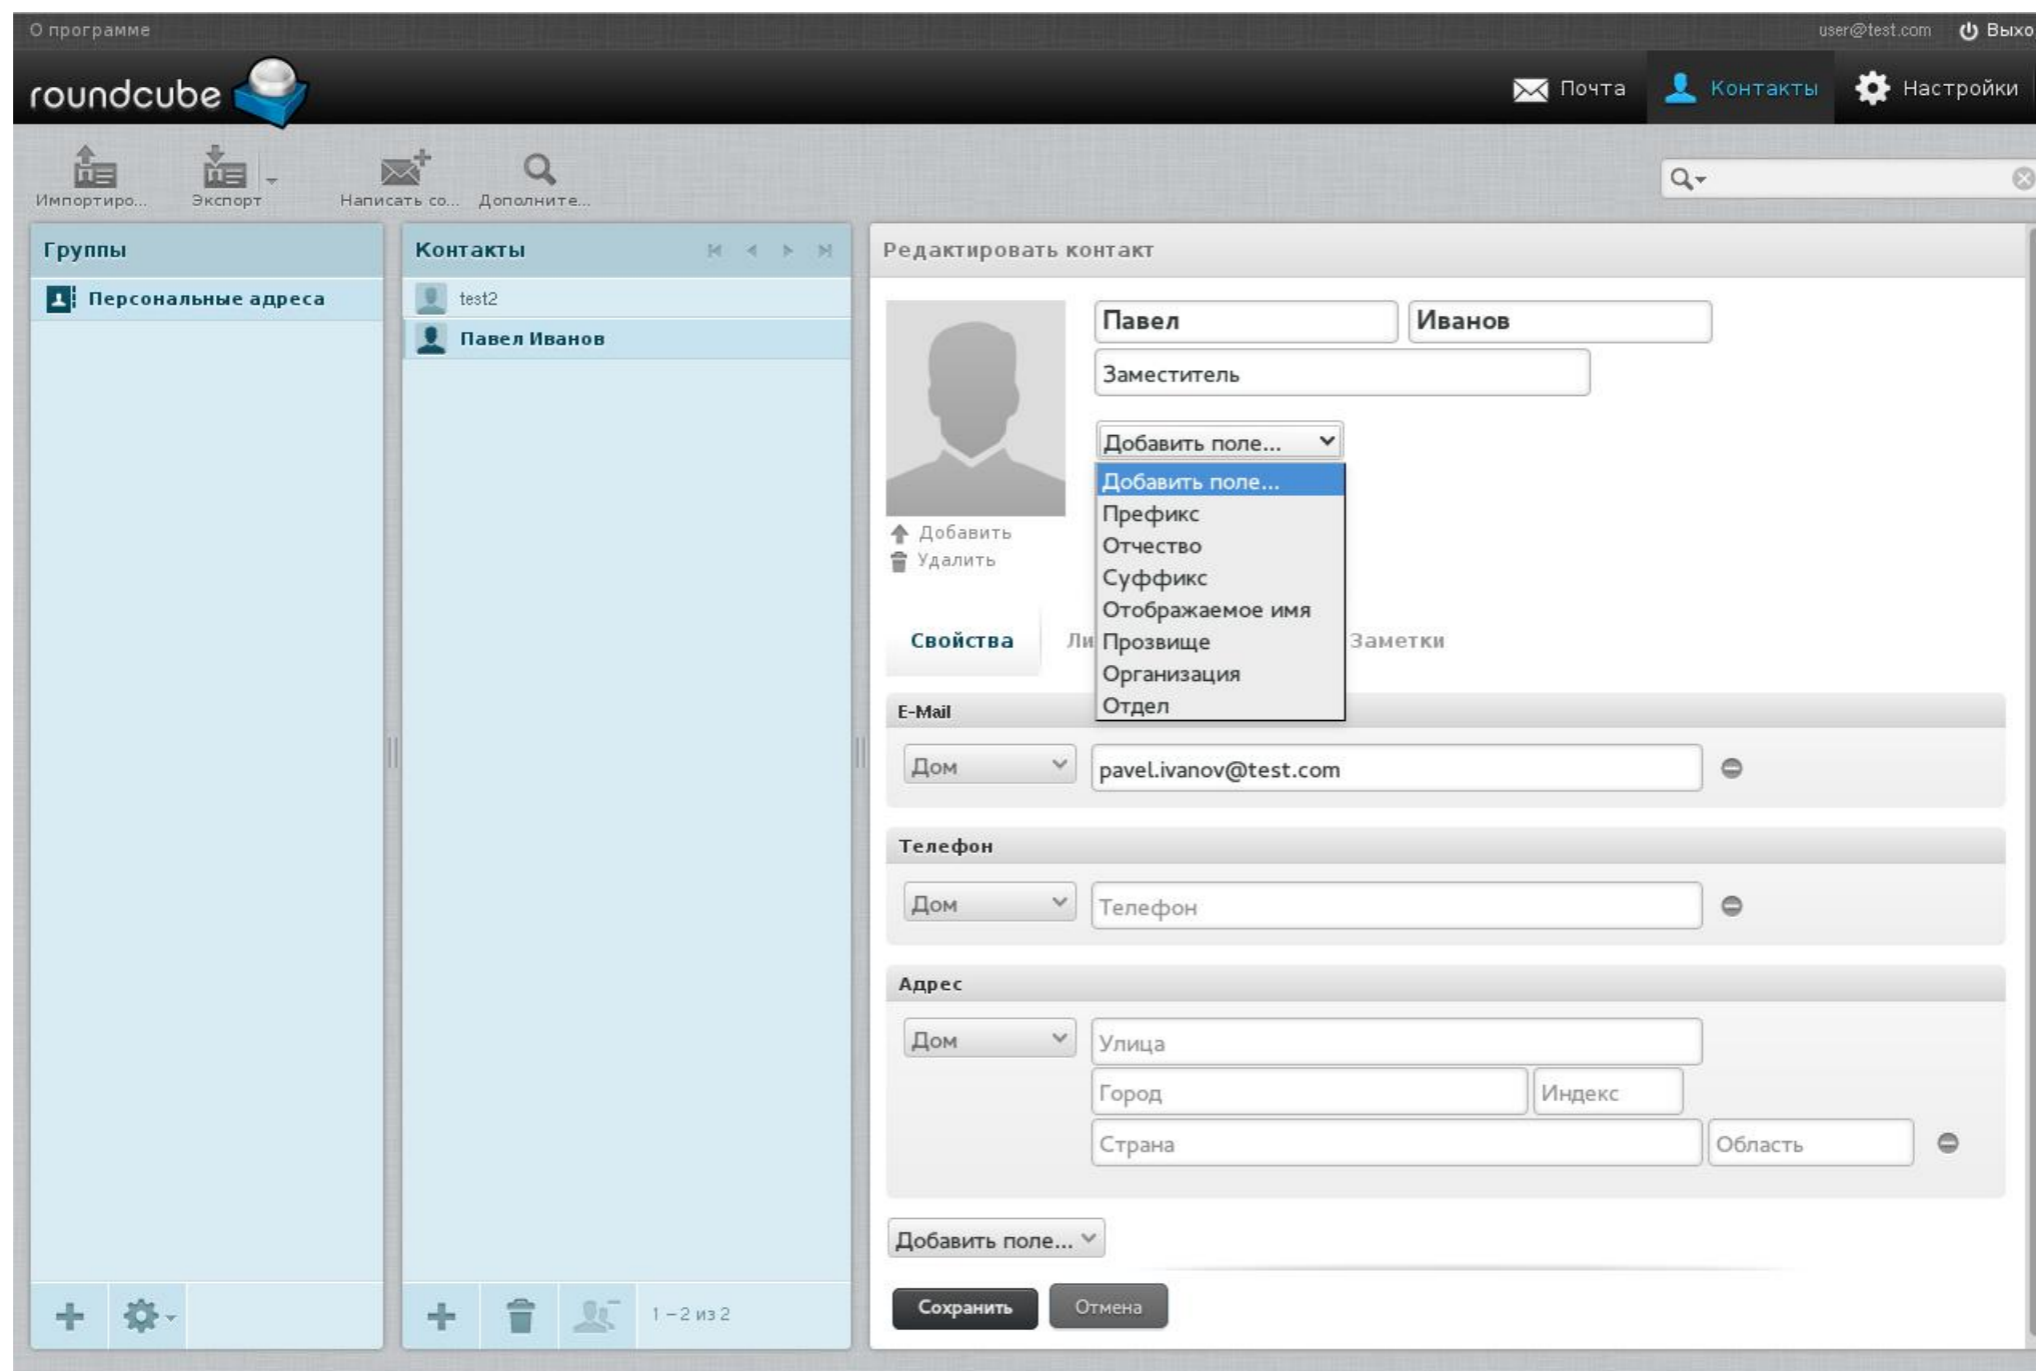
О программе

user@test.com Выхо

roundcube

Почта Контакты Настройки

Импортиро... Экспорт Написать со... Дополните...

Группы

Персональные адреса

Контакты

test2

Павел Иванов

1 – 2 из 2

Редактировать контакт

Павел

Иванов

Заместитель

Добавить поле...

Добавить поле...
Префикс
Отчество
Суффикс
Отображаемое имя
Прозвище
Организация
Отдел

Добавить
Удалить

Свойства Ли Заметки

E-Mail

Дом pavel.ivanov@test.com

Телефон

Дом Телефон

Адрес

Дом Улица

Город Индекс

Страна Область

Добавить поле...

Сохранить Отмена